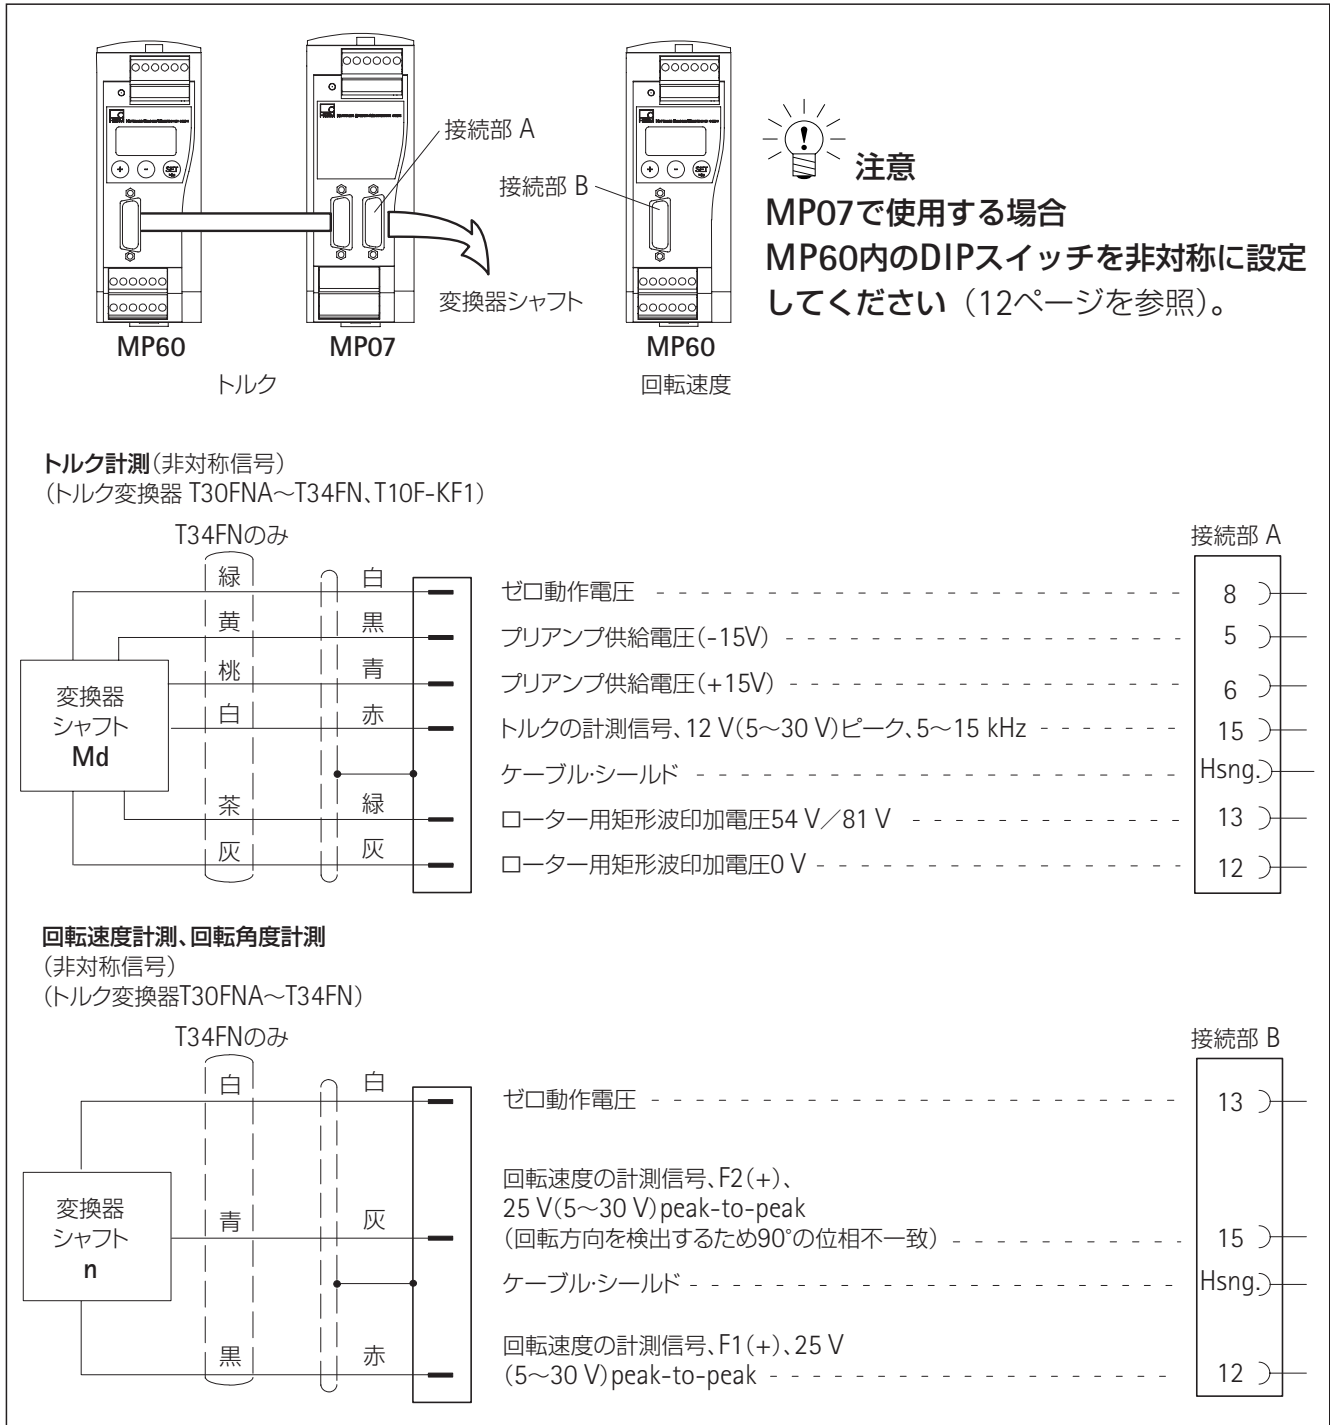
接続部 A

接続部 B

変換器シャフト

MP60
トルク

MP07

MP60
回転速度

注意
MP07で使用する場合
MP60内のDIPスイッチを非対称に設定してください（12ページを参照）。

トルク計測（非対称信号）
（トルク変換器 T30FNA～T34FN、T10F-KF1）

T34FNのみ

接続部 A

変換器
シャフト
Md

| T34FNのみ | | 信号 | 接続部 A |
|---|---|---|---|
| 緑 | 白 | ゼロ動作電圧 | 8 |
| 黄 | 黒 | プリアンプ供給電圧(-15V) | 5 |
| 桃 | 青 | プリアンプ供給電圧(+15V) | 6 |
| 白 | 赤 | トルクの計測信号、12 V(5～30 V)ピーク、5～15 kHz | 15 |
| | | ケーブル·シールド | Hsng. |
| 茶 | 緑 | ローター用矩形波印加電圧54 V／81 V | 13 |
| 灰 | 灰 | ローター用矩形波印加電圧0 V | 12 |

回転速度計測、回転角度計測
（非対称信号）
（トルク変換器T30FNA～T34FN）

T34FNのみ

接続部 B

変換器
シャフト
n

| T34FNのみ | | 信号 | 接続部 B |
|---|---|---|---|
| 白 | 白 | ゼロ動作電圧 | 13 |
| 青 | 灰 | 回転速度の計測信号、F2(+)、25 V(5～30 V)peak-to-peak（回転方向を検出するため90°の位相不一致） | 15 |
| | | ケーブル·シールド | Hsng. |
| 黒 | 赤 | 回転速度の計測信号、F1(+)、25 V (5～30 V)peak-to-peak | 12 |